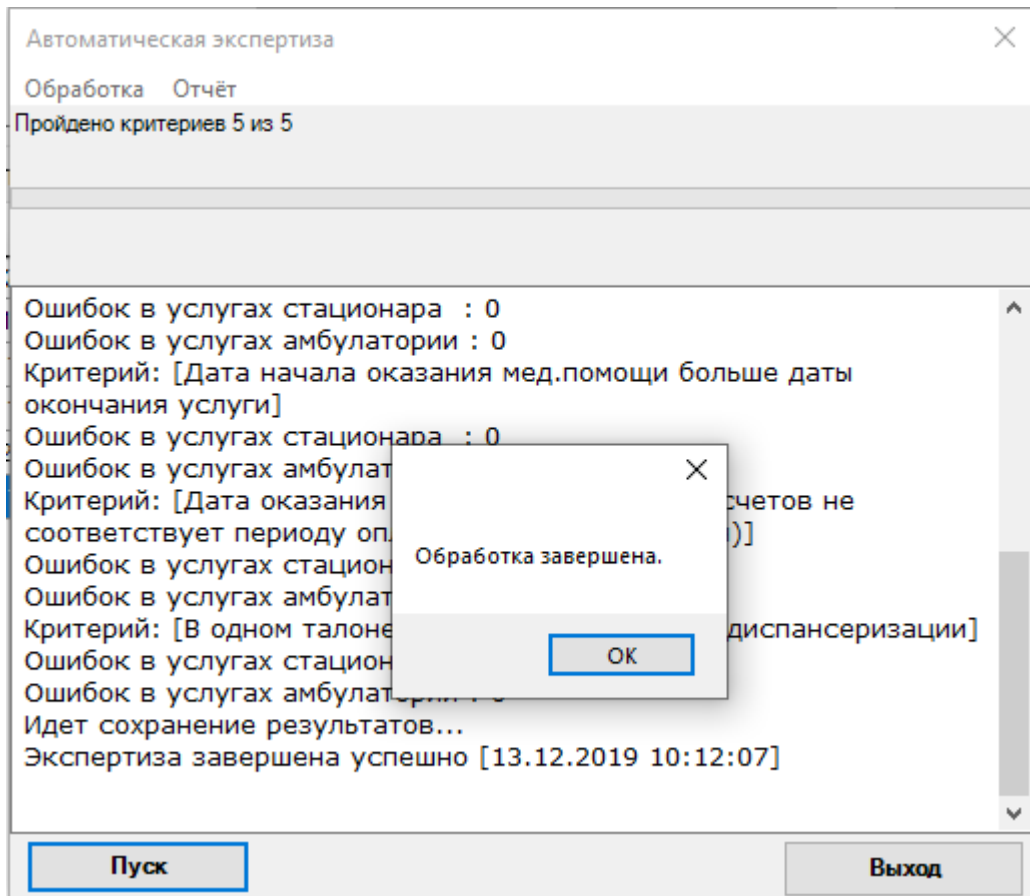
Автоматическая экспертиза

Обработка Отчёт

Пройдено критериев 5 из 5

Ошибок в услугах стационара : 0
Ошибок в услугах амбулатории : 0
Критерий: [Дата начала оказания мед.помощи больше даты окончания услуги]
Ошибок в услугах стационара : 0
Ошибок в услугах амбулат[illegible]
Критерий: [Дата оказания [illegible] счетов не соответствует периоду оп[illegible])]
Ошибок в услугах стацион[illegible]
Ошибок в услугах амбулат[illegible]
Критерий: [В одном талоне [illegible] диспансеризации]
Ошибок в услугах стацион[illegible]
Ошибок в услугах амбулатори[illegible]
Идет сохранение результатов...
Экспертиза завершена успешно [13.12.2019 10:12:07]

Обработка завершена.

OK

Пуск

Выход